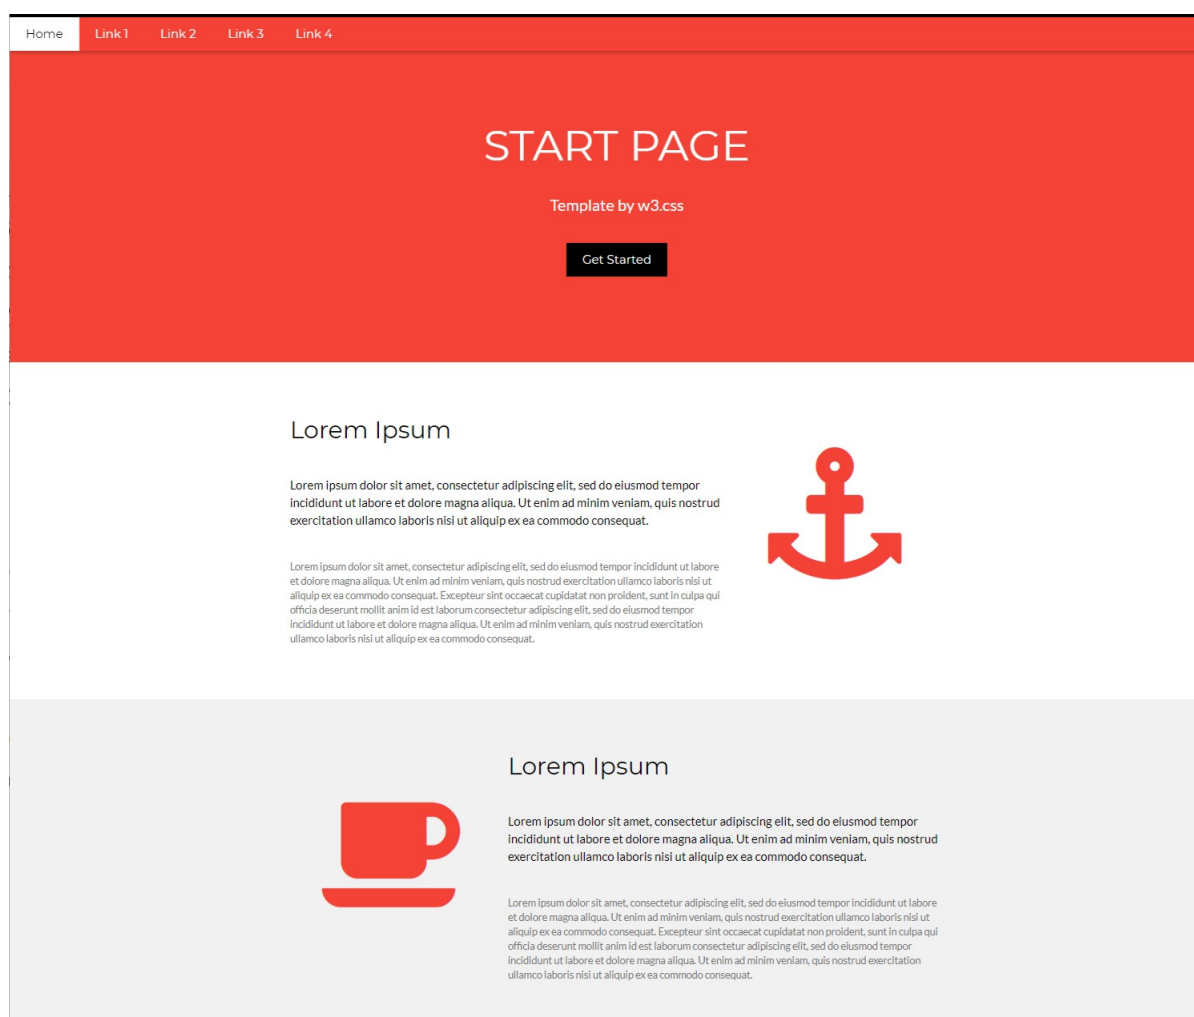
Home Link 1 Link 2 Link 3 Link 4

START PAGE

Template by w3.css

Get Started

Lorem Ipsum

Lorem ipsum dolor sit amet, consectetur adipiscing elit, sed do eiusmod tempor incididunt ut labore et dolore magna aliqua. Ut enim ad minim veniam, quis nostrud exercitation ullamco laboris nisi ut aliquip ex ea commodo consequat.

Lorem ipsum dolor sit amet, consectetur adipiscing elit, sed do eiusmod tempor incididunt ut labore et dolore magna aliqua. Ut enim ad minim veniam, quis nostrud exercitation ullamco laboris nisi ut aliquip ex ea commodo consequat. Excepteur sint occaecat cupidatat non proident, sunt in culpa qui officia deserunt mollit anim id est laborum consectetur adipiscing elit, sed do eiusmod tempor incididunt ut labore et dolore magna aliqua. Ut enim ad minim veniam, quis nostrud exercitation ullamco laboris nisi ut aliquip ex ea commodo consequat.

Lorem Ipsum

Lorem ipsum dolor sit amet, consectetur adipiscing elit, sed do eiusmod tempor incididunt ut labore et dolore magna aliqua. Ut enim ad minim veniam, quis nostrud exercitation ullamco laboris nisi ut aliquip ex ea commodo consequat.

Lorem ipsum dolor sit amet, consectetur adipiscing elit, sed do eiusmod tempor incididunt ut labore et dolore magna aliqua. Ut enim ad minim veniam, quis nostrud exercitation ullamco laboris nisi ut aliquip ex ea commodo consequat. Excepteur sint occaecat cupidatat non proident, sunt in culpa qui officia deserunt mollit anim id est laborum consectetur adipiscing elit, sed do eiusmod tempor incididunt ut labore et dolore magna aliqua. Ut enim ad minim veniam, quis nostrud exercitation ullamco laboris nisi ut aliquip ex ea commodo consequat.